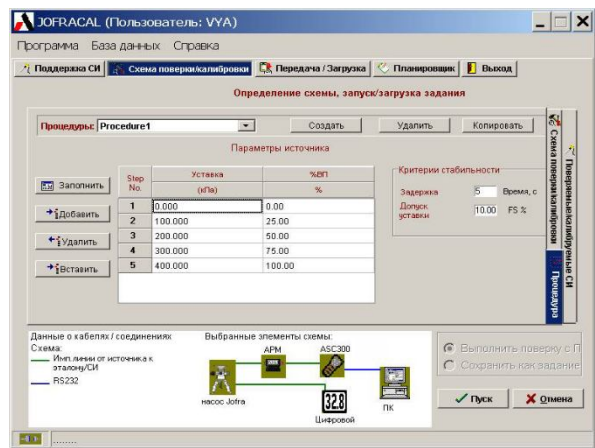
JOFRACAL (Пользователь: VYA)

Программа База данных Справка

Поддержка СИ | Схема поверки/калибровки | Передача / Загрузка | Планировщик | Выход

Определение схемы, запуск/загрузка задания

Процедуры: Procedure1 | Создать | Удалить | Копировать

Параметры источника

Заполнить

Добавить

Удалить

Вставить

| Step No. | Уставка (кПа) | %ВП % |
|---|---|---|
| 1 | 0.000 | 0.00 |
| 2 | 100.000 | 25.00 |
| 3 | 200.000 | 50.00 |
| 4 | 300.000 | 75.00 |
| 5 | 400.000 | 100.00 |

Критерии стабильности

Задержка 5 Время, с

Допуск уставки 10.00 FS %

Схема поверки/калибровки

Поверенные/калиброванные СИ

Процедуры

Данные о кабелях / соединениях

Схема:

Имп.линии от источника к эталону/СИ

RS232

Выбранные элементы схемы:

APM

ASC300

насос Jofra

32.8

Цифровой

ПК

Выполнить поверку с П

Сохранить как задание

Пуск

Отмена

........